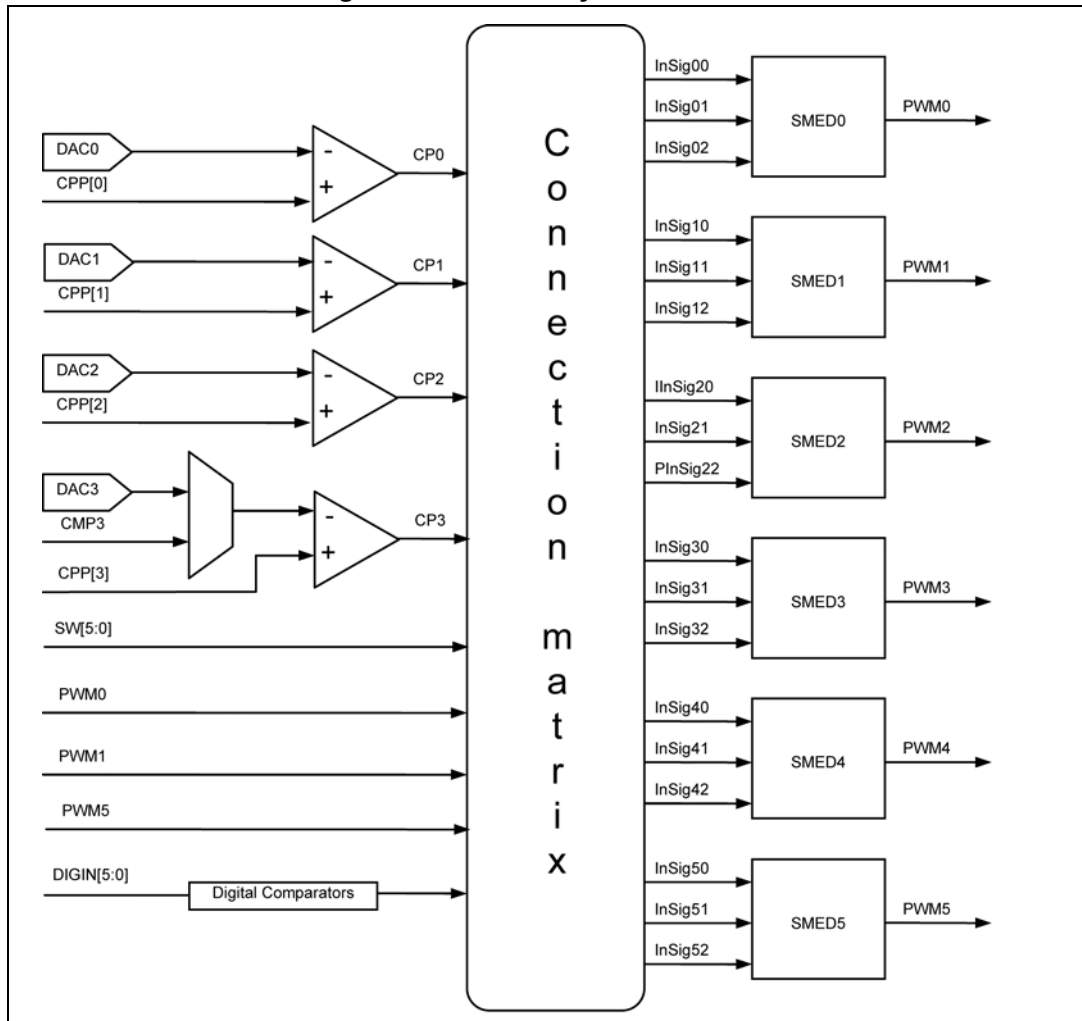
DAC0
CPP[0]
-
+
CP0
DAC1
CPP[1]
-
+
CP1
DAC2
CPP[2]
-
+
CP2
DAC3
CMP3
CPP[3]
-
+
CP3
SW[5:0]
PWM0
PWM1
PWM5
DIGIN[5:0]
Digital Comparators

Connection matrix

InSig00
InSig01
InSig02
SMED0
PWM0
InSig10
InSig11
InSig12
SMED1
PWM1
IInSig20
InSig21
PInSig22
SMED2
PWM2
InSig30
InSig31
InSig32
SMED3
PWM3
InSig40
InSig41
InSig42
SMED4
PWM4
InSig50
InSig51
InSig52
SMED5
PWM5